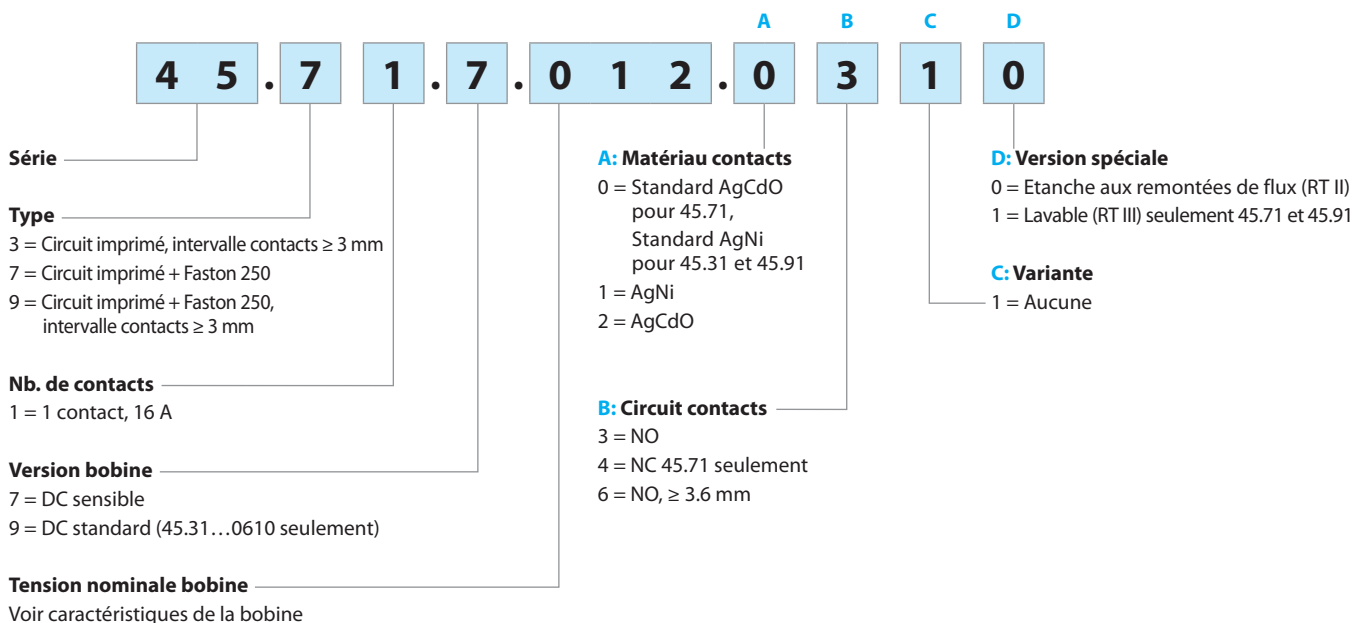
A B C D

4 5 . 7 1 . 7 . 0 1 2 . 0 3 1 0

Série

Type
3 = Circuit imprimé, intervalle contacts ≥ 3 mm
7 = Circuit imprimé + Faston 250
9 = Circuit imprimé + Faston 250, intervalle contacts ≥ 3 mm

Nb. de contacts
1 = 1 contact, 16 A

Version bobine
7 = DC sensible
9 = DC standard (45.31…0610 seulement)

Tension nominale bobine
Voir caractéristiques de la bobine

A: Matériau contacts
0 = Standard AgCdO pour 45.71, Standard AgNi pour 45.31 et 45.91
1 = AgNi
2 = AgCdO

B: Circuit contacts
3 = NO
4 = NC 45.71 seulement
6 = NO, ≥ 3.6 mm

D: Version spéciale
0 = Etanche aux remontées de flux (RT II)
1 = Lavable (RT III) seulement 45.71 et 45.91

C: Variante
1 = Aucune